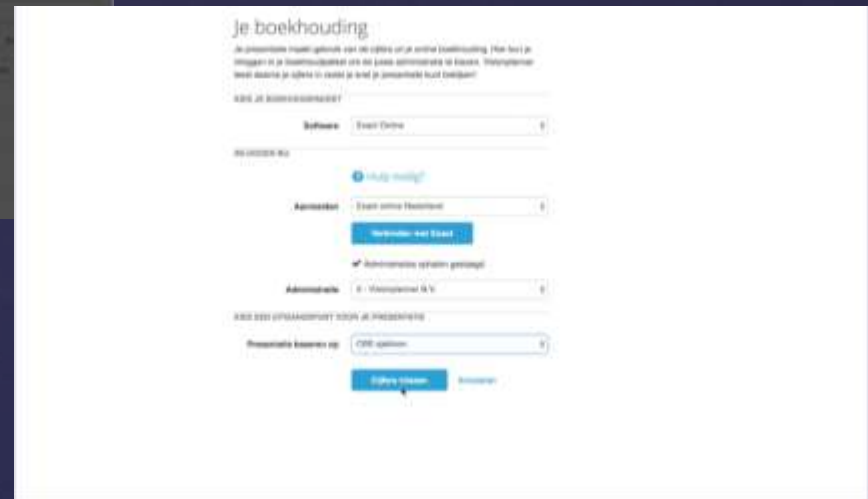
Je boekhouding

Je presentatie maakt gebruik van de cijfers uit je online boekhouding. Hier kun je inloggen in je boekhoudpakket om de juiste administratie te kiezen. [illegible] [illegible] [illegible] je cijfers in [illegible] je presentatie kunt bekijken!

KIES JE BOEKHOUDPAKKET

Software Exact Online

INLOGGEN BIJ

Hulp nodig?

Aanmelden Exact online Nederland

Verbinden met Exact

✔ Administraties ophalen geslaagd

Administratie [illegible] N.V.

KIES EEN UITGANGSPUNT VOOR JE PRESENTATIE

Presentatie baseren op CBS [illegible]

Cijfers kiezen Annuleren